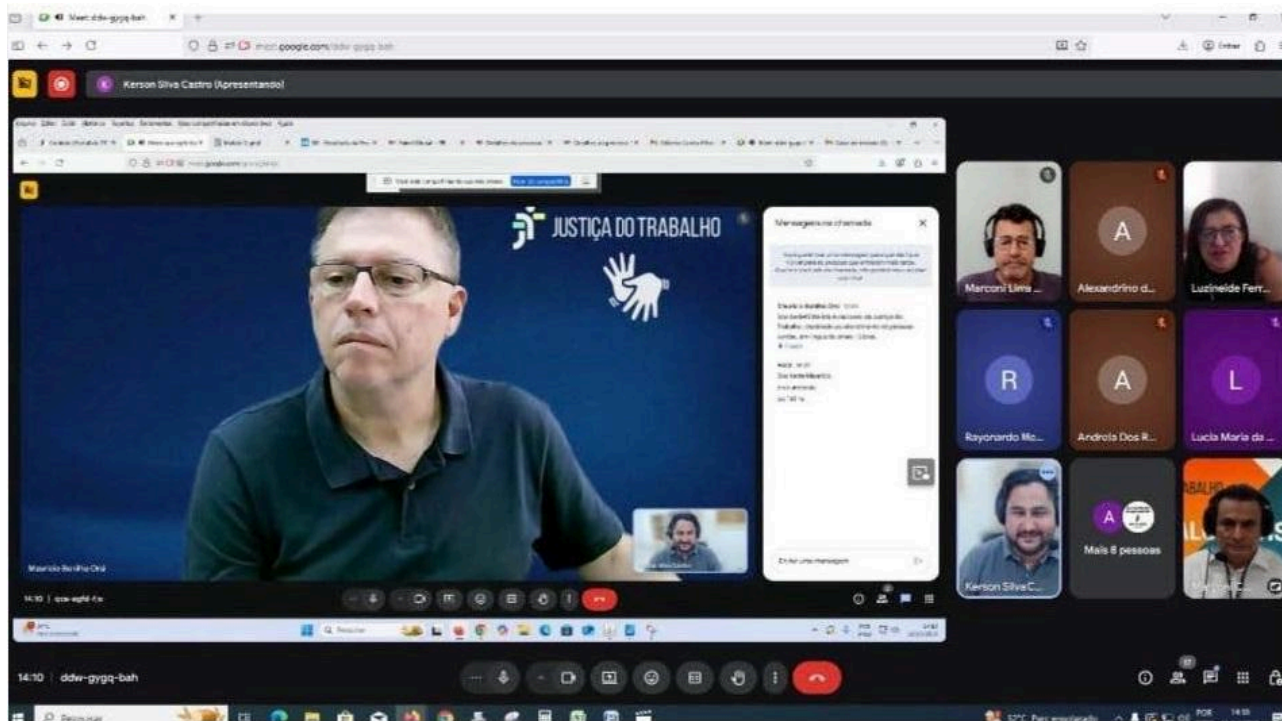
Meet: ddw-gygq-bah

meet.google.com/ddw-gygq-bah

Kerson Silva Castro (Apresentando)

JUSTIÇA DO TRABALHO

Mensagens na chamada

Mauricio Bonilha Orsi

14:10 | qcw-wgfd-fzx

Digite uma mensagem

Marconi Lima ...

A
Alexandrino d...

Luzineide Ferr...

R
Rayonardo Mo...

A
Androla Dos R...

L
Lucia Maria da ...

Kerson Silva C...

A
Mais 8 pessoas

14:10 | ddw-gygq-bah

Pesquisar

POR
14:10